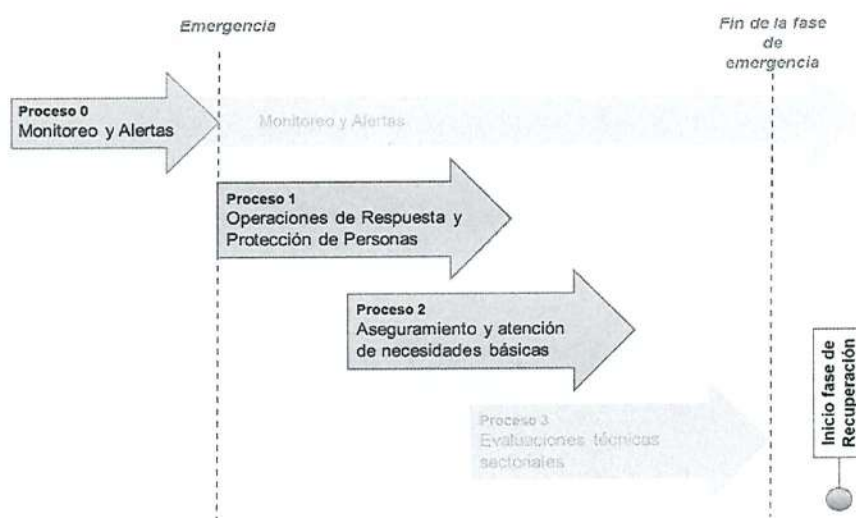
Emergencia

Fin de la fase de emergencia

Proceso 0
Monitoreo y Alertas

Monitoreo y Alertas

Proceso 1
Operaciones de Respuesta y Protección de Personas

Proceso 2
Aseguramiento y atención de necesidades básicas

Proceso 3
Evaluaciones técnicas sectoriales

Inicio fase de Recuperación